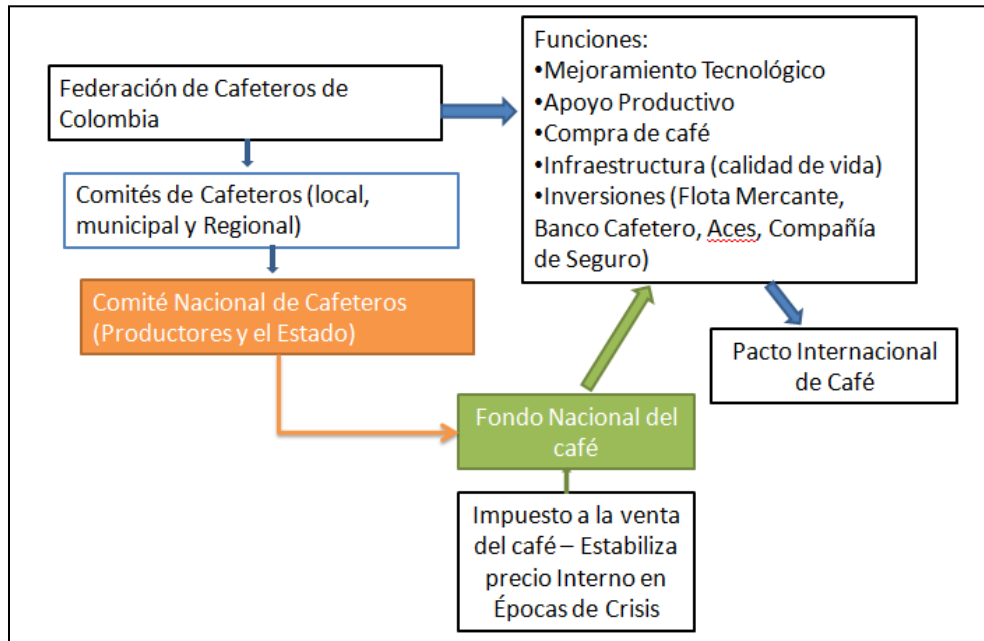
Federación de Cafeteros de Colombia

Funciones:
•Mejoramiento Tecnológico
•Apoyo Productivo
•Compra de café
•Infraestructura (calidad de vida)
•Inversiones (Flota Mercante, Banco Cafetero, Aces, Compañía de Seguro)

Comités de Cafeteros (local, municipal y Regional)

Comité Nacional de Cafeteros (Productores y el Estado)

Pacto Internacional de Café

Fondo Nacional del café

Impuesto a la venta del café – Estabiliza precio Interno en Épocas de Crisis